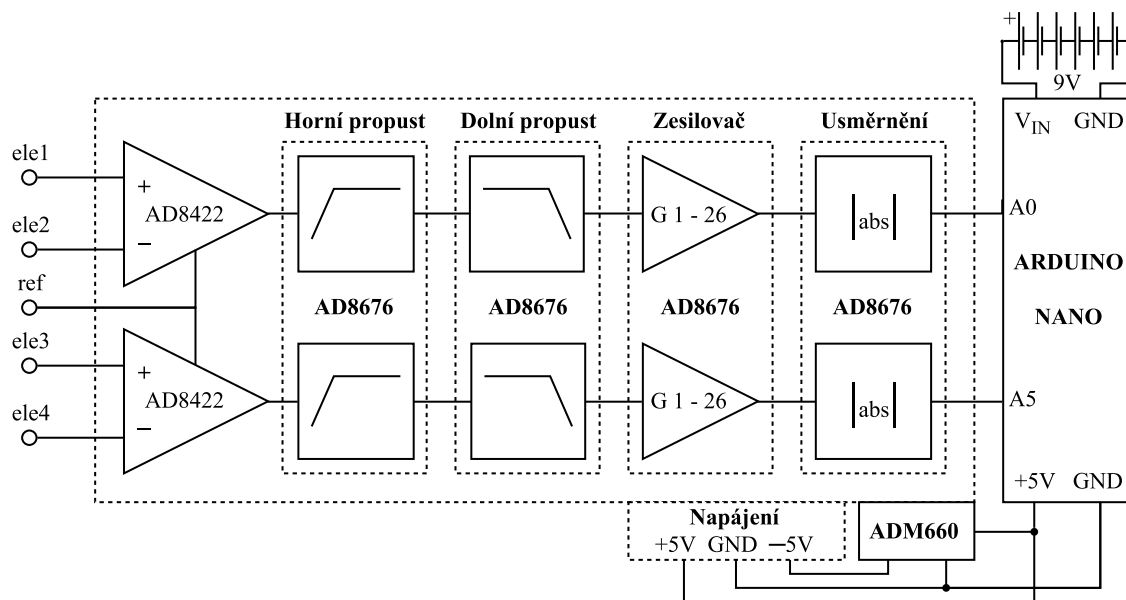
+
9V
$V_{IN}$ GND
Horní propust
Dolní propust
Zesilovač
Usměrnění
ele1
ele2
ref
ele3
ele4
+
AD8422
−
+
AD8422
−
G 1 - 26
G 1 - 26
abs
abs
A0
A5
ARDUINO
NANO
AD8676
AD8676
AD8676
AD8676
+5V GND
Napájení
+5V GND −5V
ADM660